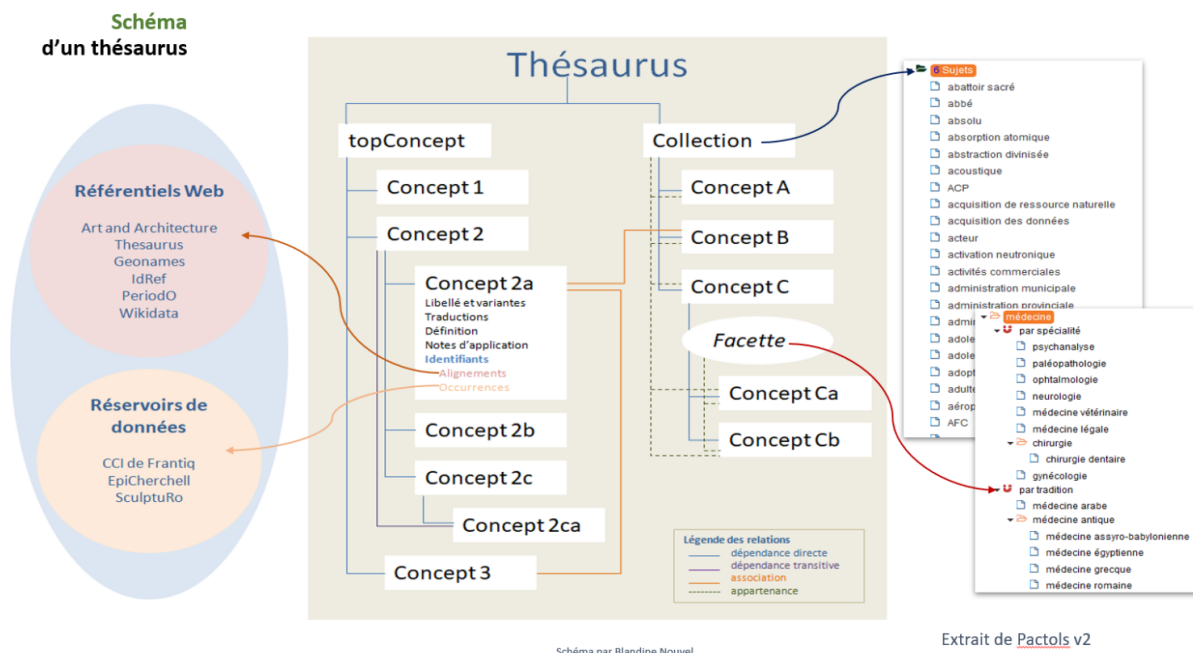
Schéma
d'un thésaurus

Référentiels Web

Art and Architecture
Thesaurus
Geonames
IdRef
PeriodO
Wikidata

Réservoirs de données

CCI de Frantiq
EpiCherchell
SculptuRo

Thésaurus

topConcept

Concept 1

Concept 2

Concept 2a
Libellé et variantes
Traductions
Définition
Notes d'application
Identifiants
Alignements
Occurrences

Concept 2b

Concept 2c

Concept 2ca

Concept 3

Collection

Concept A

Concept B

Concept C

Facette

Concept Ca

Concept Cb

Légende des relations
dépendance directe
dépendance transitive
association
appartenance

Sujets
abattoir sacré
abbé
absolu
absorption atomique
abstraction divinisée
acoustique
ACP
acquisition de ressource naturelle
acquisition des données
acteur
activation neutronique
activités commerciales
administration municipale
administration provinciale
admi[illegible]
adole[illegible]
adole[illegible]
adopt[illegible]
adulte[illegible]
aérop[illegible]
AFC

médecine
par spécialité
psychanalyse
paléopathologie
ophtalmologie
neurologie
médecine vétérinaire
médecine légale
chirurgie
chirurgie dentaire
gynécologie
par tradition
médecine arabe
médecine antique
médecine assyro-babylonienne
médecine égyptienne
médecine grecque
médecine romaine

Extrait de Pactols v2

Schéma par Blandine Nouvel